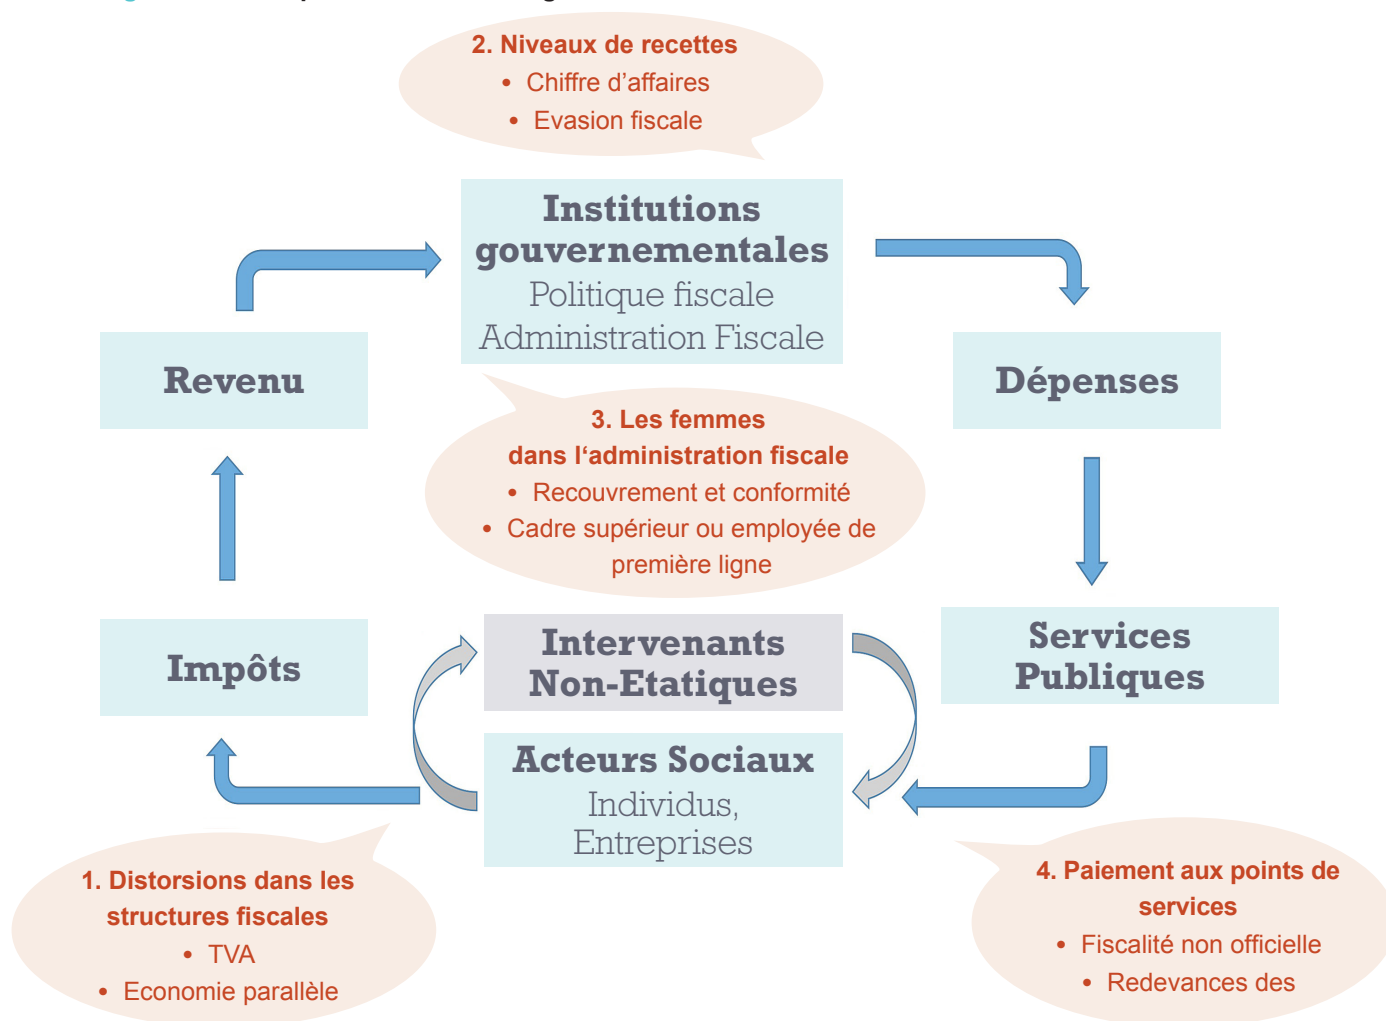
2. Niveaux de recettes
• Chiffre d'affaires
• Evasion fiscale

Institutions gouvernementales
Politique fiscale
Administration Fiscale

Revenu

Dépenses

3. Les femmes dans l'administration fiscale
• Recouvrement et conformité
• Cadre supérieur ou employée de première ligne

Impôts

Intervenants Non-Etatiques

Services Publiques

Acteurs Sociaux
Individus, Entreprises

1. Distorsions dans les structures fiscales
• TVA
• Economie parallèle

4. Paiement aux points de services
• Fiscalité non officielle
• Redevances des